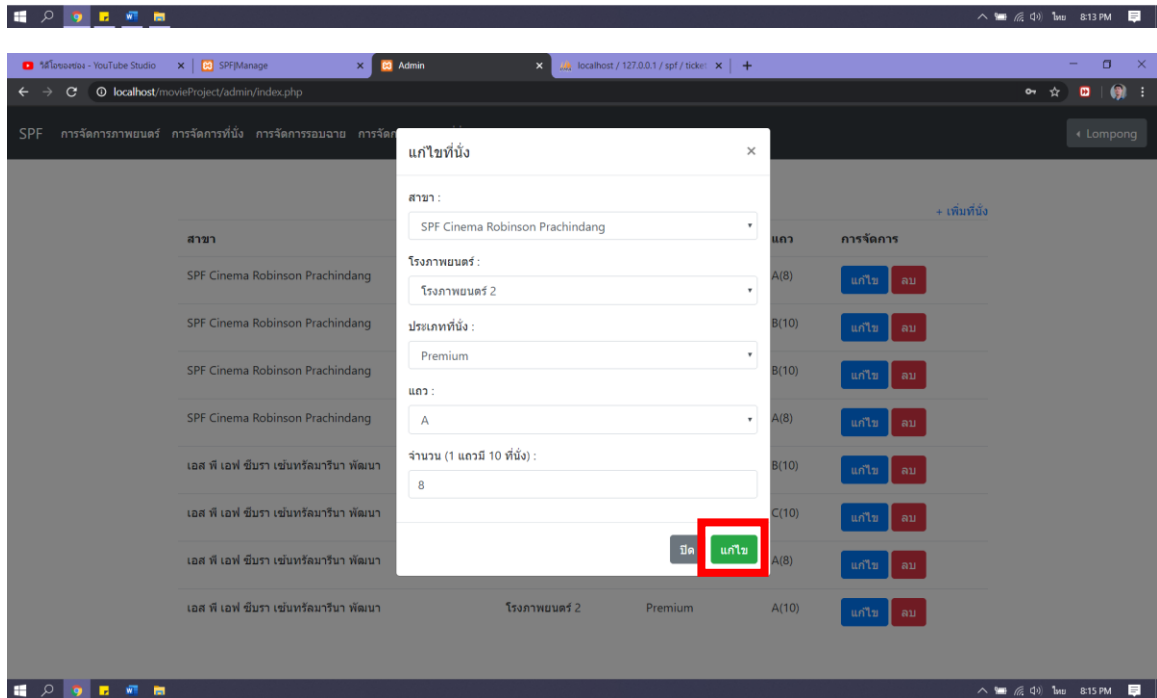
ไทย 8:13 PM

วิดีโอของช่อง - YouTube Studio ×
SPF|Manage ×
Admin ×
localhost / 127.0.0.1 / spf / ticket ×
+

localhost/movieProject/admin/index.php

SPF การจัดการภาพยนตร์ การจัดการที่นั่ง การจัดการรอบฉาย การจัด

Lompong

+ เพิ่มที่นั่ง

| สาขา | | | แถว | การจัดการ |
|---|---|---|---|---|
| SPF Cinema Robinson Prachindang | | | A(8) | แก้ไข ลบ |
| SPF Cinema Robinson Prachindang | | | B(10) | แก้ไข ลบ |
| SPF Cinema Robinson Prachindang | | | B(10) | แก้ไข ลบ |
| SPF Cinema Robinson Prachindang | | | A(8) | แก้ไข ลบ |
| เอส พี เอฟ ซีบรา เซ่นทรัลมารีนา พัฒนา | | | B(10) | แก้ไข ลบ |
| เอส พี เอฟ ซีบรา เซ่นทรัลมารีนา พัฒนา | | | C(10) | แก้ไข ลบ |
| เอส พี เอฟ ซีบรา เซ่นทรัลมารีนา พัฒนา | | | A(8) | แก้ไข ลบ |
| เอส พี เอฟ ซีบรา เซ่นทรัลมารีนา พัฒนา | โรงภาพยนตร์ 2 | Premium | A(10) | แก้ไข ลบ |

แก้ไขที่นั่ง ×

สาขา :
SPF Cinema Robinson Prachindang

โรงภาพยนตร์ :
โรงภาพยนตร์ 2

ประเภทที่นั่ง :
Premium

แถว :
A

จำนวน (1 แถวมี 10 ที่นั่ง) :
8

ปิด แก้ไข

ไทย 8:15 PM